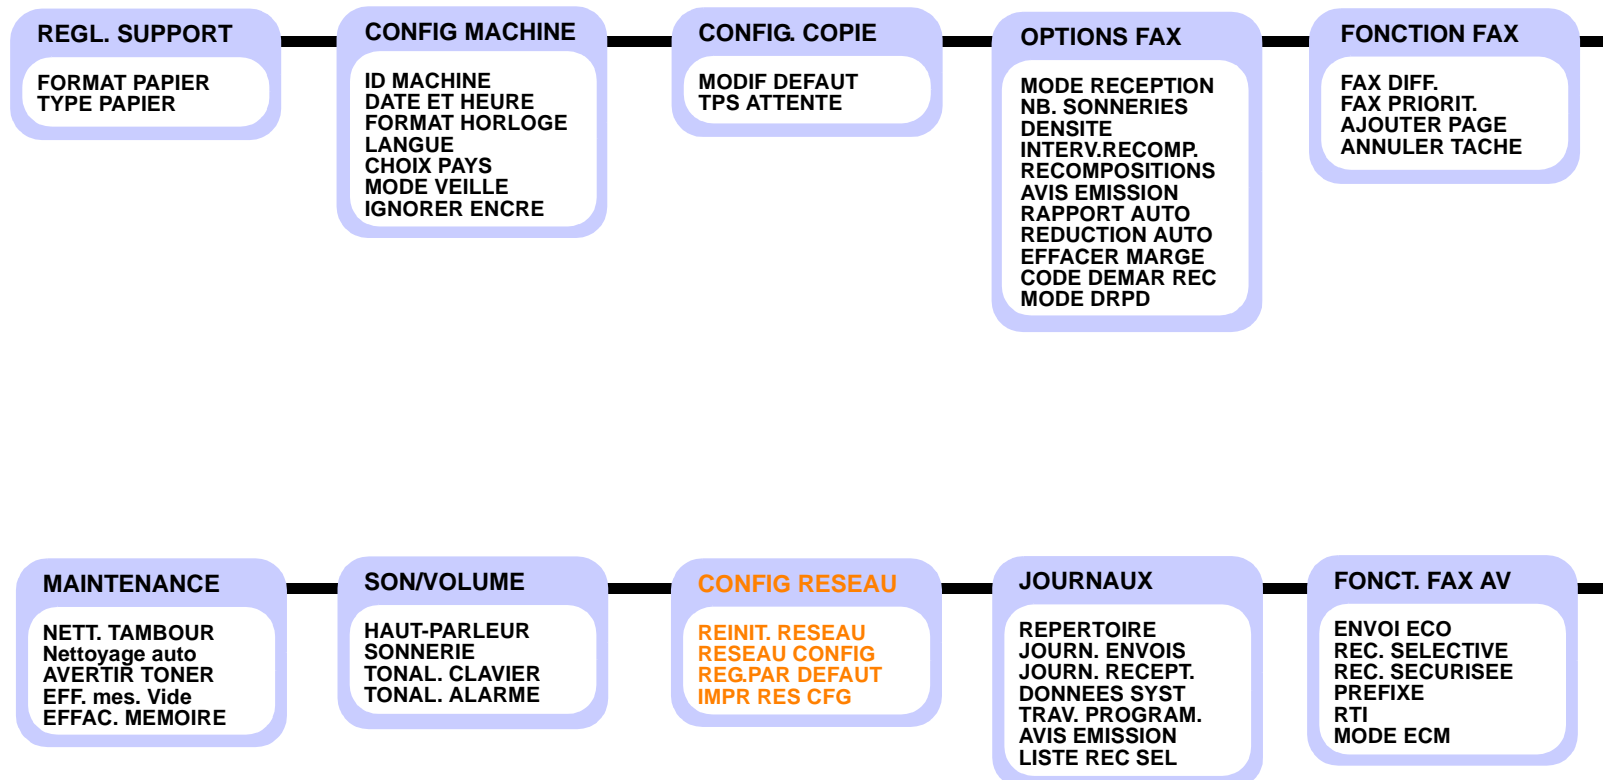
REGL. SUPPORT

FORMAT PAPIER
TYPE PAPIER

CONFIG MACHINE

ID MACHINE
DATE ET HEURE
FORMAT HORLOGE
LANGUE
CHOIX PAYS
MODE VEILLE
IGNORER ENCRE

CONFIG. COPIE

MODIF DEFAUT
TPS ATTENTE

OPTIONS FAX

MODE RECEPTION
NB. SONNERIES
DENSITE
INTERV.RECOMP.
RECOMPOSITIONS
AVIS EMISSION
RAPPORT AUTO
REDUCTION AUTO
EFFACER MARGE
CODE DEMAR REC
MODE DRPD

FONCTION FAX

FAX DIFF.
FAX PRIORIT.
AJOUTER PAGE
ANNULER TACHE

MAINTENANCE

NETT. TAMBOUR
Nettoyage auto
AVERTIR TONER
EFF. mes. Vide
EFFAC. MEMOIRE

SON/VOLUME

HAUT-PARLEUR
SONNERIE
TONAL. CLAVIER
TONAL. ALARME

CONFIG RESEAU

REINIT. RESEAU
RESEAU CONFIG
REG.PAR DEFAUT
IMPR RES CFG

JOURNAUX

REPERTOIRE
JOURN. ENVOIS
JOURN. RECEPT.
DONNEES SYST
TRAV. PROGRAM.
AVIS EMISSION
LISTE REC SEL

FONCT. FAX AV

ENVOI ECO
REC. SELECTIVE
REC. SECURISEE
PREFIXE
RTI
MODE ECM